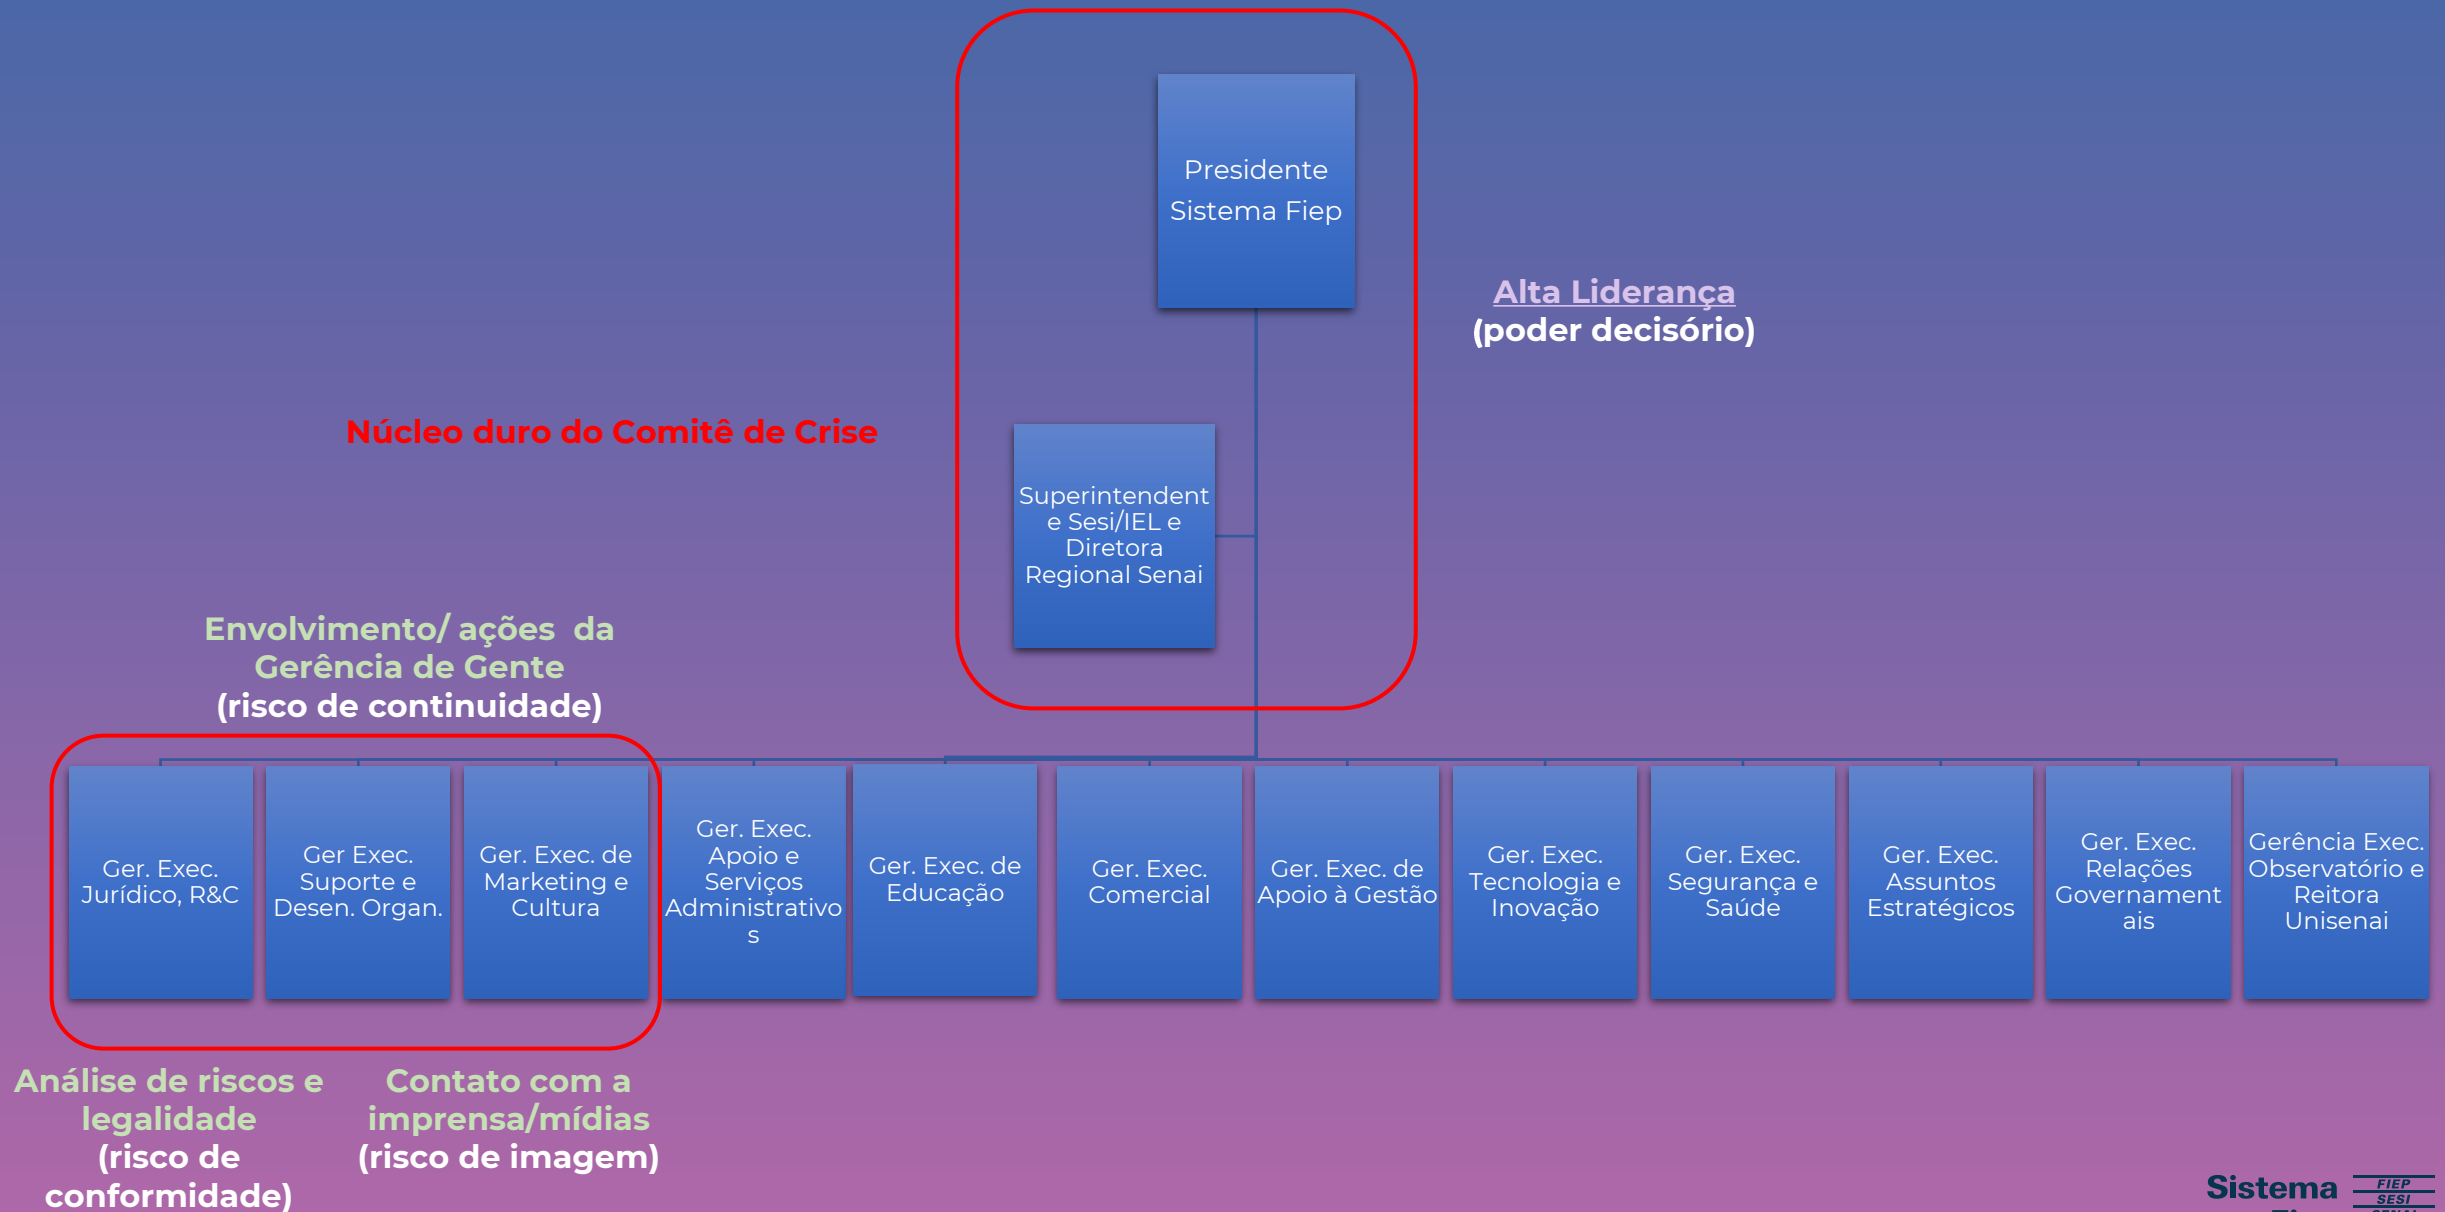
Presidente Sistema Fiep

Alta Liderança
(poder decisório)

Núcleo duro do Comitê de Crise

Superintendente Sesi/IEL e Diretora Regional Senai

Envolvimento/ ações da Gerência de Gente
(risco de continuidade)

Ger. Exec. Jurídico, R&C

Ger Exec. Suporte e Desen. Organ.

Ger. Exec. de Marketing e Cultura

Ger. Exec. Apoio e Serviços Administrativos

Ger. Exec. de Educação

Ger. Exec. Comercial

Ger. Exec. de Apoio à Gestão

Ger. Exec. Tecnologia e Inovação

Ger. Exec. Segurança e Saúde

Ger. Exec. Assuntos Estratégicos

Ger. Exec. Relações Governamentais

Gerência Exec. Observatório e Reitora Unisenai

Análise de riscos e legalidade
(risco de conformidade)

Contato com a imprensa/mídias
(risco de imagem)

Sistema FIEP SESI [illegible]